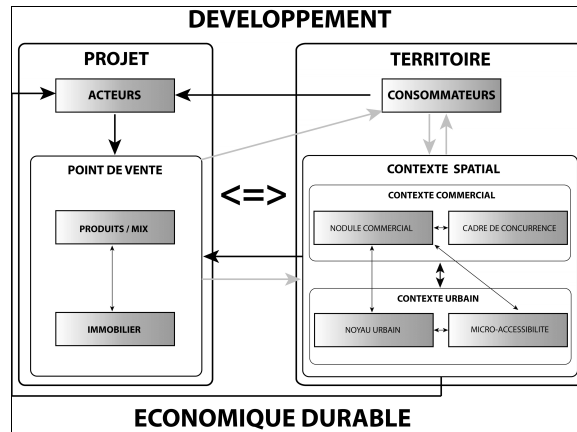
DEVELOPPEMENT

PROJET

ACTEURS

POINT DE VENTE

PRODUITS / MIX

IMMOBILIER

<=>

TERRITOIRE

CONSOMMATEURS

CONTEXTE SPATIAL

CONTEXTE COMMERCIAL

NODULE COMMERCIAL

CADRE DE CONCURRENCE

CONTEXTE URBAIN

NOYAU URBAIN

MICRO-ACCESSIBILITE

ECONOMIQUE DURABLE